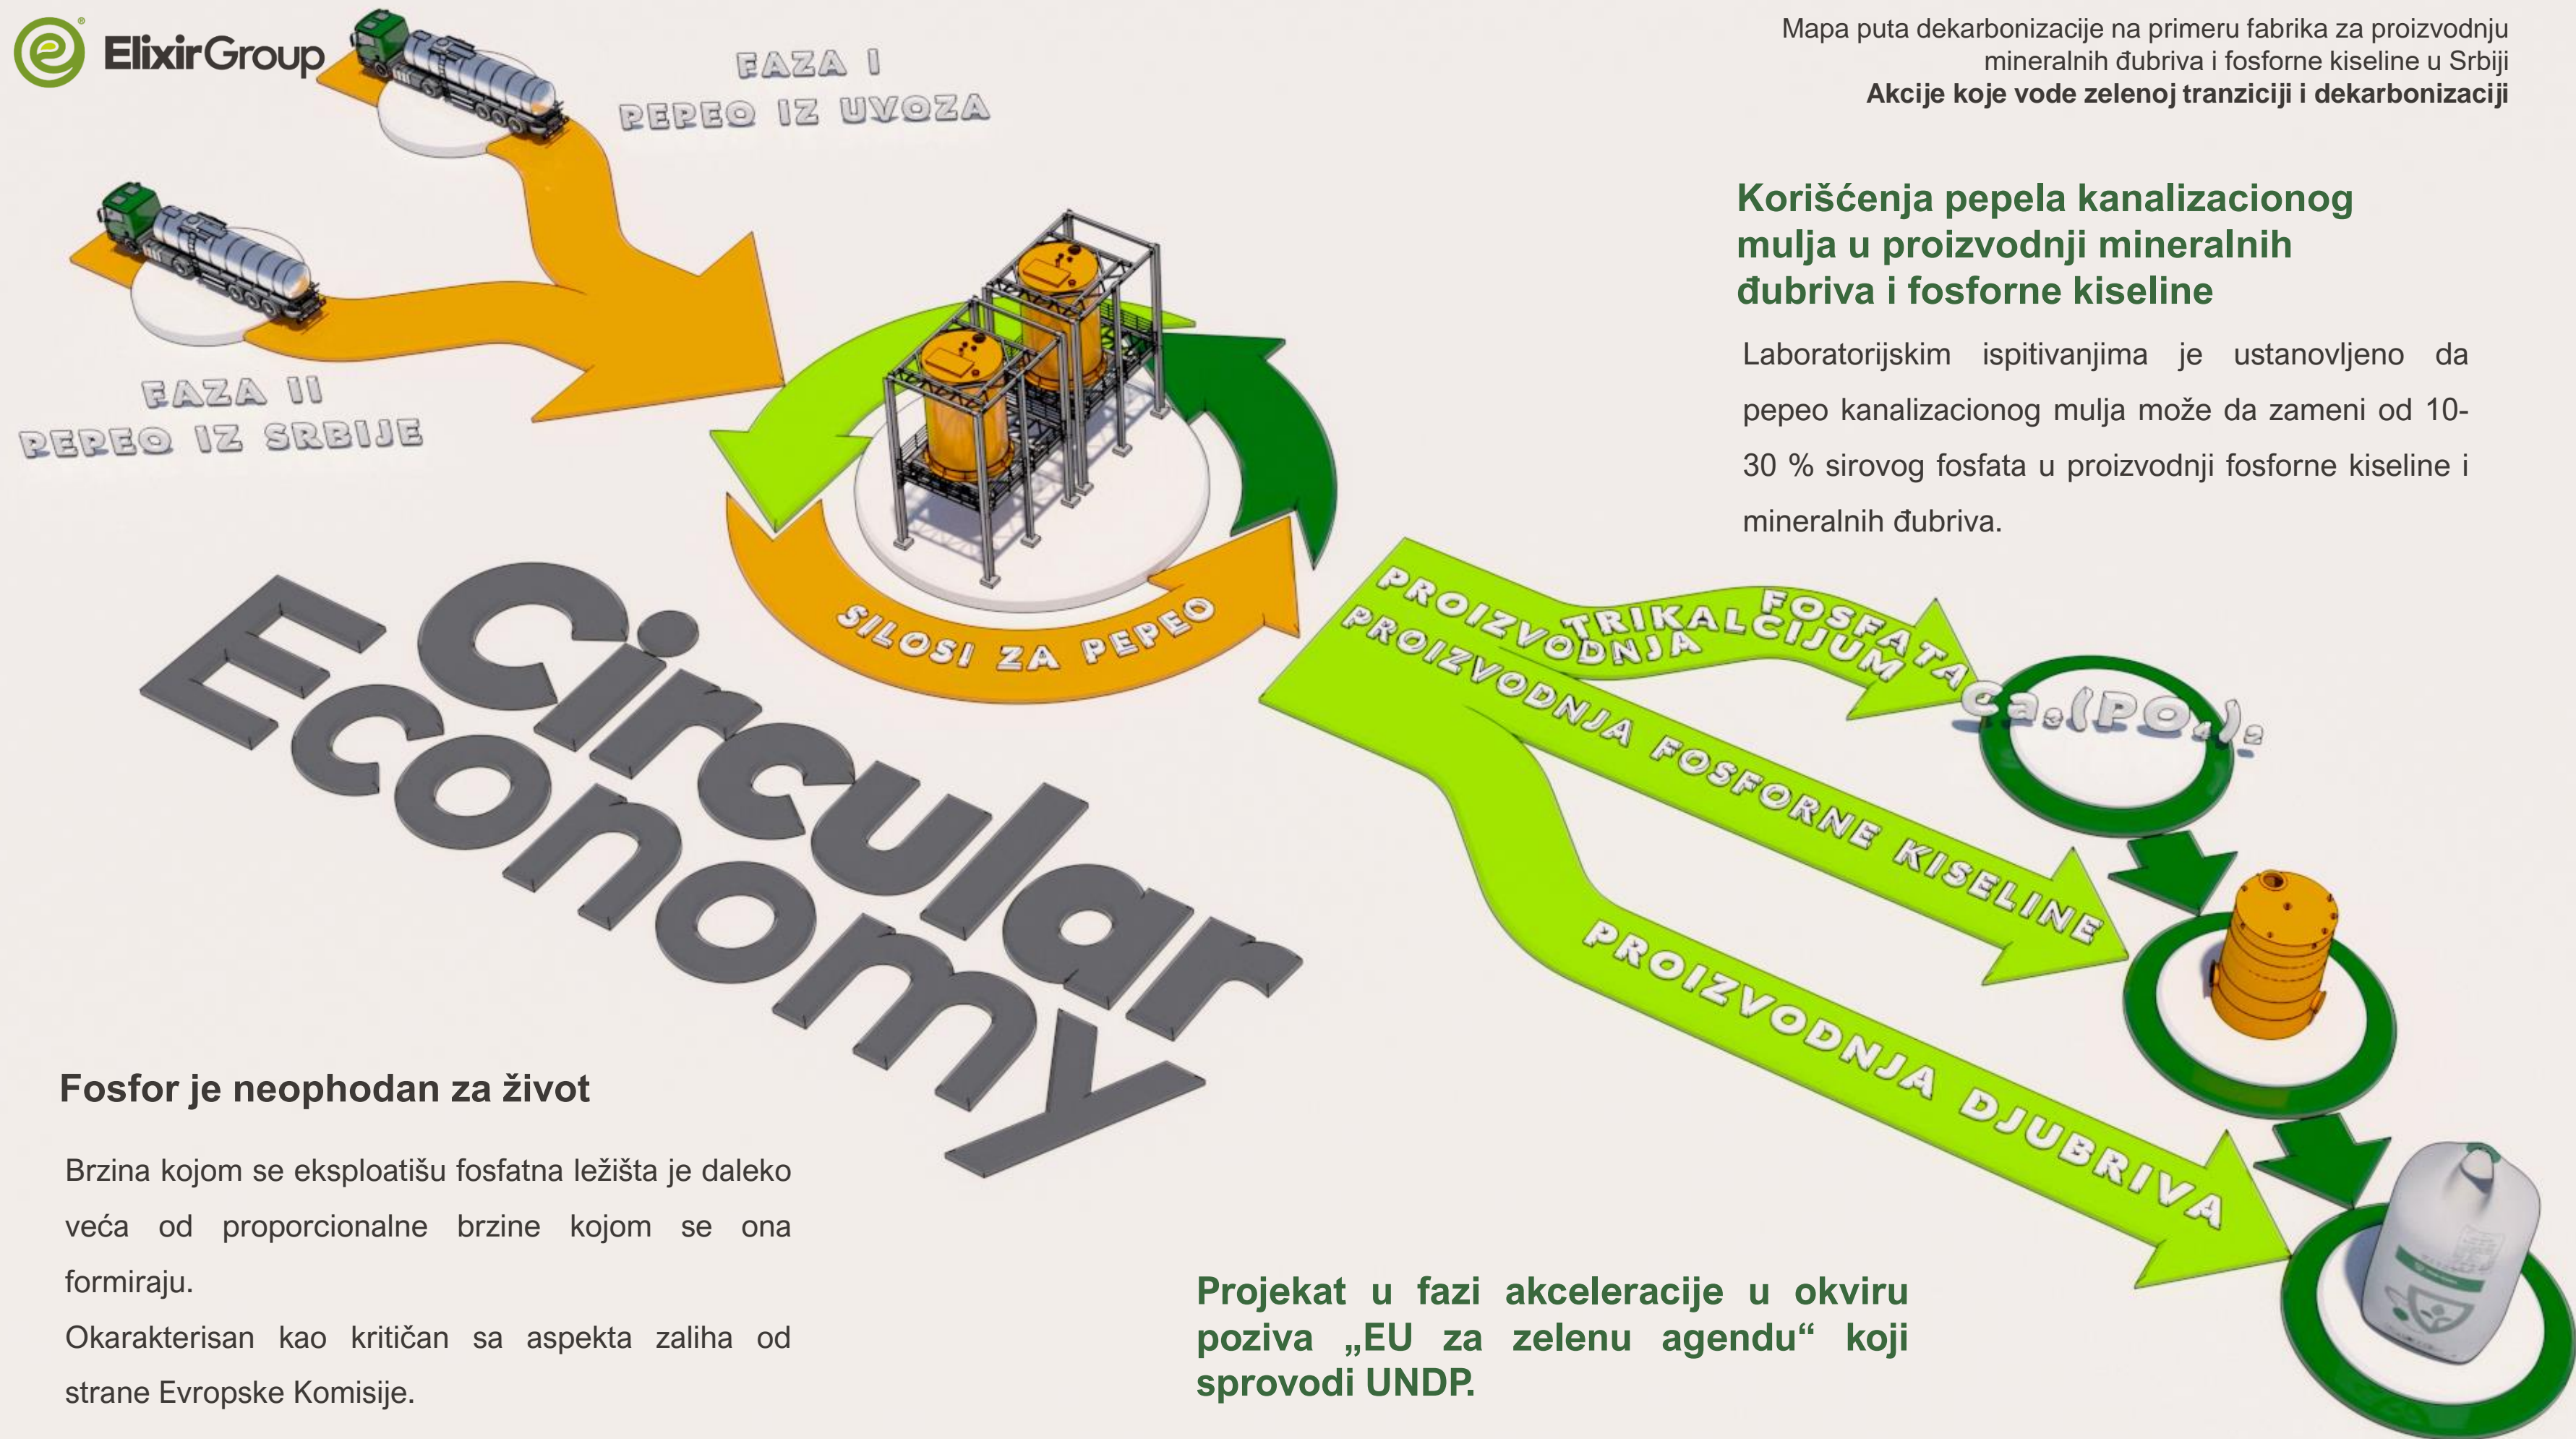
ElixirGroup

Mapa puta dekarbonizacije na primeru fabrika za proizvodnju mineralnih đubriva i fosforne kiseline u Srbiji
**Akcije koje vode zelenoj tranziciji i dekarbonizaciji**

FAZA I
PEPEO IZ UVOZA

FAZA II
PEPEO IZ SRBIJE

Korišćenja pepela kanalizacionog mulja u proizvodnji mineralnih đubriva i fosforne kiseline

Laboratorijskim ispitivanjima je ustanovljeno da pepeo kanalizacionog mulja može da zameni od 10-30 % sirovog fosfata u proizvodnji fosforne kiseline i mineralnih đubriva.

SILOSI ZA PEPEO

PROIZVODNJA TRIKALCIJUM FOSFATA

$Ca_3(PO_4)_2$

PROIZVODNJA FOSFORNE KISELINE

PROIZVODNJA DJUBRIVA

Circular Economy

Fosfor je neophodan za život

Brzina kojom se eksploatišu fosfatna ležišta je daleko veća od proporcionalne brzine kojom se ona formiraju.
Okarakterisan kao kritičan sa aspekta zaliha od strane Evropske Komisije.

Projekat u fazi akceleracije u okviru poziva „EU za zelenu agendu“ koji sprovodi UNDP.